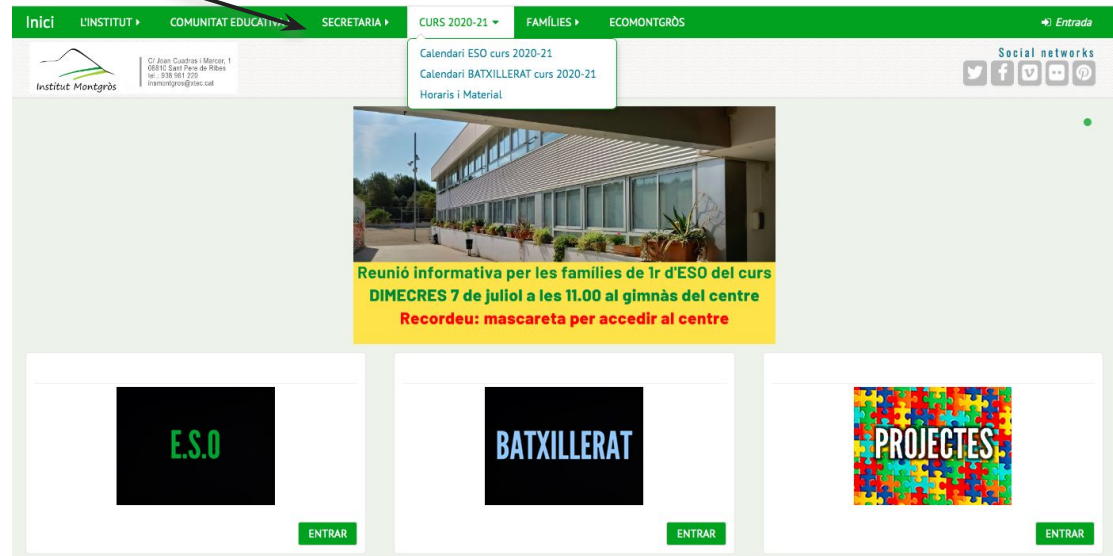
Inici L'INSTITUT ▸ COMUNITAT EDUCATIVA ▸ SECRETARIA ▸ CURS 2020-21 ▾ FAMÍLIES ▸ ECOMONTGRÒS Entrada

Calendari ESO curs 2020-21
Calendari BATXILLERAT curs 2020-21
Horaris i Material

Institut Montgròs

C/ Joan Cuadras i Marcer, 1
08810 Sant Pere de Ribes
tel.: 938 961 220
inmontgros@xtec.cat

Social networks

Reunió informativa per les famílies de 1r d'ESO del curs
DIMECRES 7 de juliol a les 11.00 al gimnàs del centre
Recordeu: mascareta per accedir al centre

E.S.O
ENTRAR

BATXILLERAT
ENTRAR

PROJECTES
ENTRAR